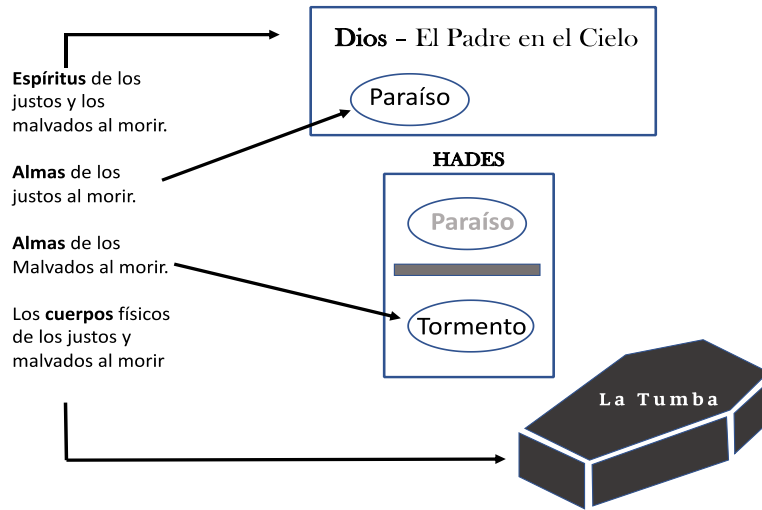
Dios – El Padre en el Cielo

Paraíso

Espíritus de los justos y los malvados al morir.

Almas de los justos al morir.

HADES

Paraíso

Almas de los Malvados al morir.

Tormento

Los cuerpos físicos de los justos y malvados al morir

La Tumba